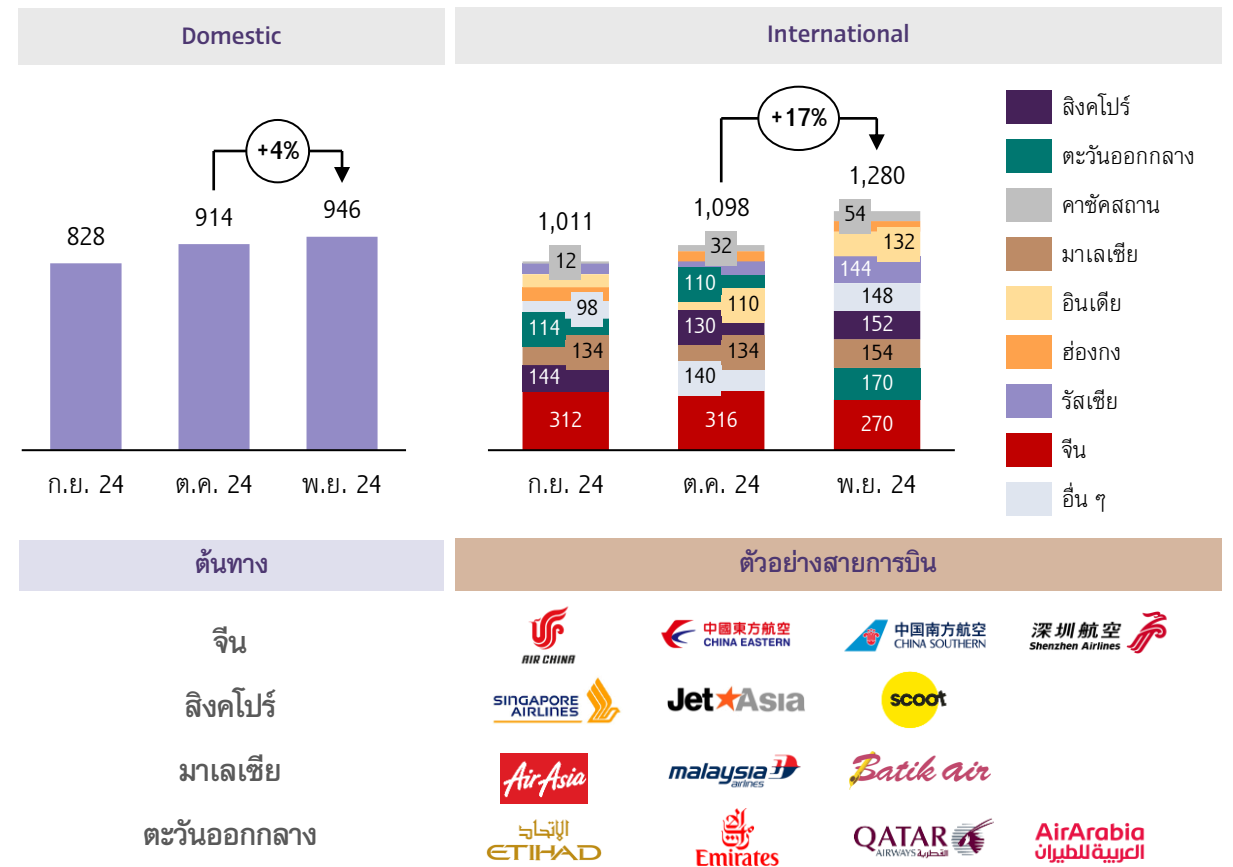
Domestic

+4%

828 914 946

ก.ย. 24 ต.ค. 24 พ.ย. 24

International

+17%

1,011 1,098 1,280

12 98 114 134 144 312

32 110 110 130 134 140 316

54 132 144 148 152 154 170 270

ก.ย. 24 ต.ค. 24 พ.ย. 24

สิงคโปร์
ตะวันออกกลาง
คาซัคสถาน
มาเลเซีย
อินเดีย
ฮ่องกง
รัสเซีย
จีน
อื่น ๆ

ต้นทาง

ตัวอย่างสายการบิน

จีน
สิงคโปร์
มาเลเซีย
ตะวันออกกลาง

AIR CHINA
中國東方航空 CHINA EASTERN
中国南方航空 CHINA SOUTHERN
深圳航空 Shenzhen Airlines
SINGAPORE AIRLINES
JetAsia
scoot
AirAsia
malaysia airlines
Batik air
الاتحاد ETIHAD
Emirates
QATAR AIRWAYS القطرية
AirArabia العربية للطيران